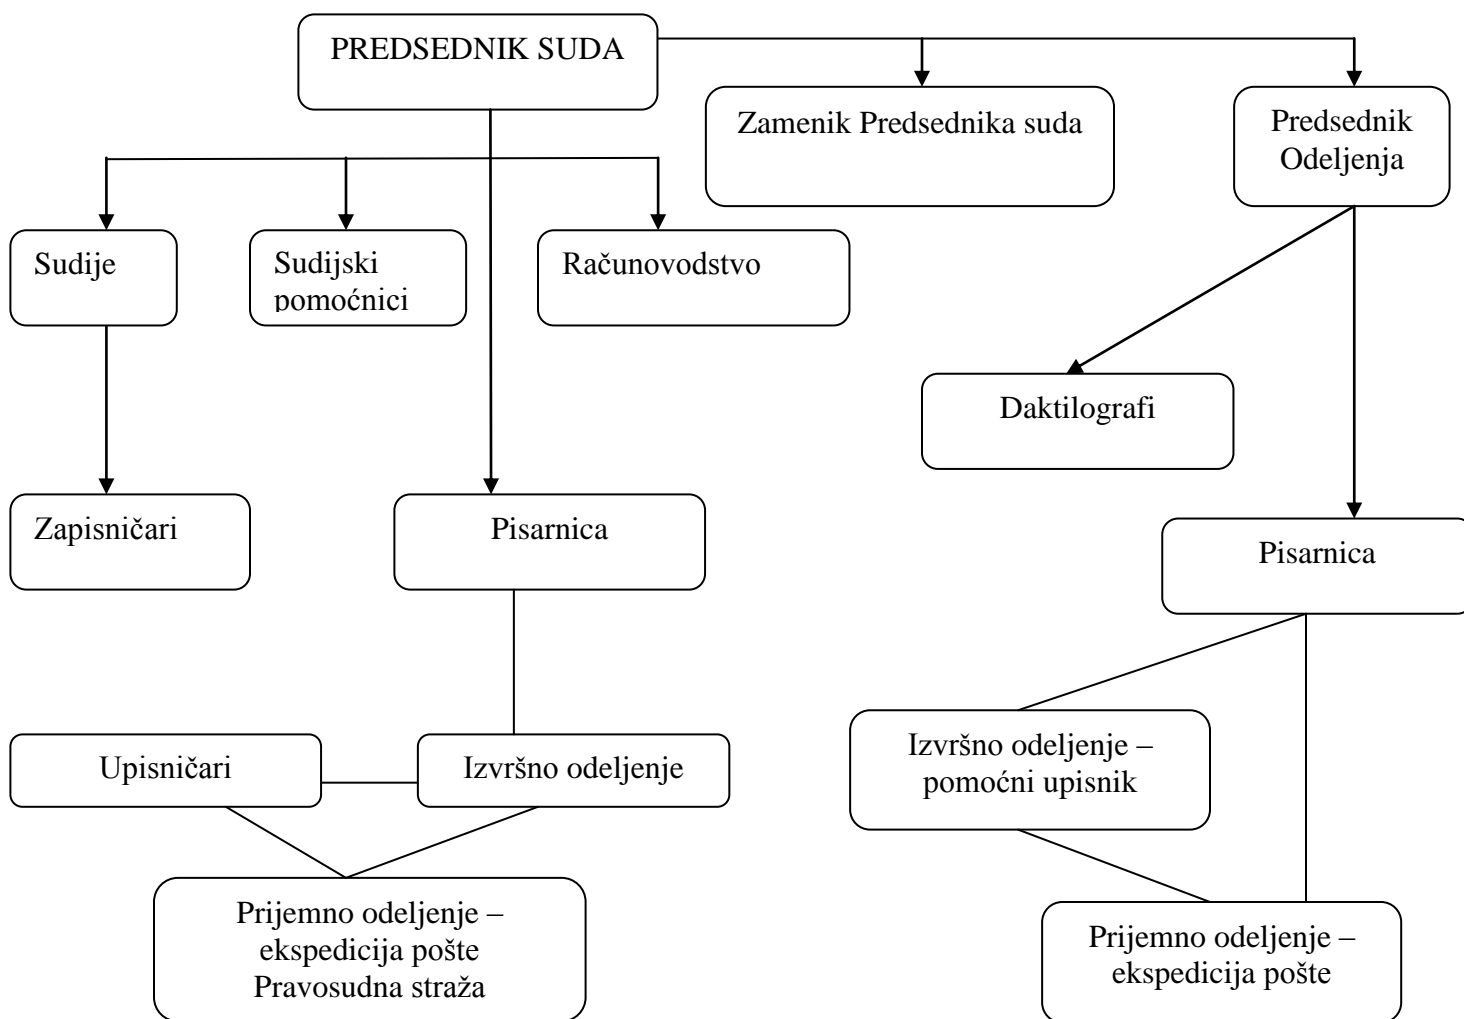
PREDSEDNIK SUDA

Zamenik Predsednika suda

Predsednik Odeljenja

Sudije

Sudijski pomoćnici

Računovodstvo

Daktilografi

Zapisničari

Pisarnica

Pisarnica

Upisničari

Izvršno odeljenje

Izvršno odeljenje – pomoćni upisnik

Prijemno odeljenje – ekspedicija pošte Pravosudna straža

Prijemno odeljenje – ekspedicija pošte